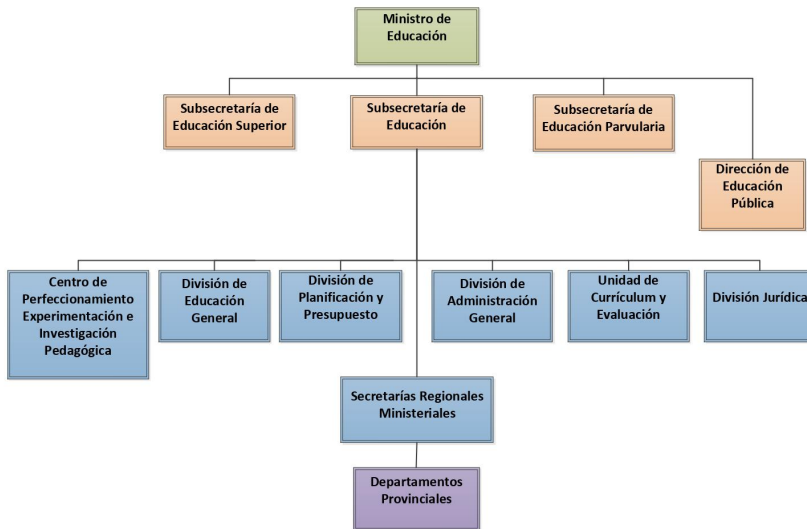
Ministro de Educación

Subsecretaría de Educación Superior

Subsecretaría de Educación

Subsecretaría de Educación Parvularia

Dirección de Educación Pública

Centro de Perfeccionamiento Experimentación e Investigación Pedagógica

División de Educación General

División de Planificación y Presupuesto

División de Administración General

Unidad de Currículum y Evaluación

División Jurídica

Secretarías Regionales Ministeriales

Departamentos Provinciales